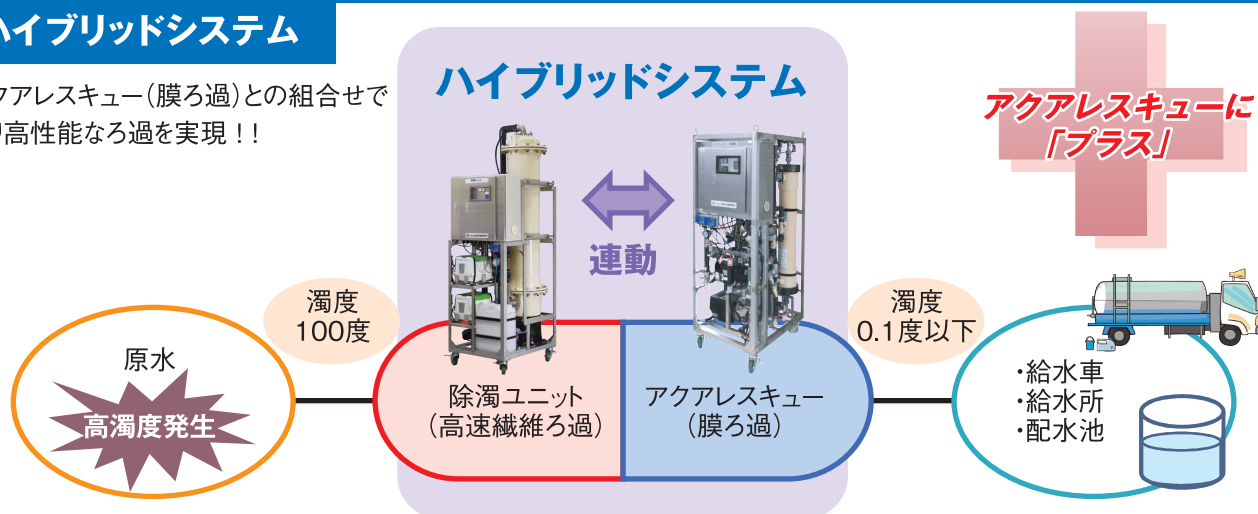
ハイブリッドシステム

アクアレスキュー（膜ろ過）との組合せで
高性能なろ過を実現！！

ハイブリッドシステム

アクアレスキューに
「プラス」

連動

濁度
100度

濁度
0.1度以下

原水
高濁度発生

除濁ユニット
（高速繊維ろ過）

アクアレスキュー
（膜ろ過）

・給水車
・給水所
・配水池